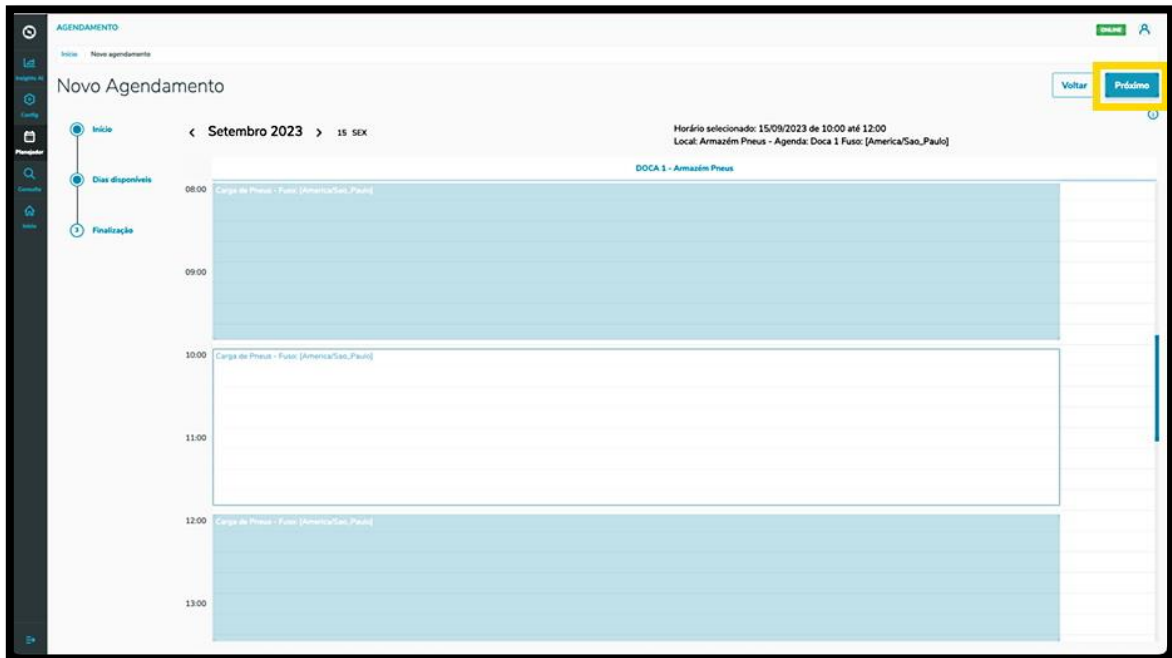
AGENDAMENTO

ONLINE

Início / Novo agendamento

Novo Agendamento

Voltar

Próximo

Insights AI
Config
Planejador
Consulta
Início

Início

Dias disponíveis

3 Finalização

‹ Setembro 2023 › 15 SEX

Horário selecionado: 15/09/2023 de 10:00 até 12:00
Local: Armazém Pneus - Agenda: Doca 1 Fuso: [America/Sao_Paulo]

DOCA 1 - Armazém Pneus

08:00 Carga de Pneus - Fuso: [America/Sao_Paulo]

09:00

10:00 Carga de Pneus - Fuso: [America/Sao_Paulo]

11:00

12:00 Carga de Pneus - Fuso: [America/Sao_Paulo]

13:00